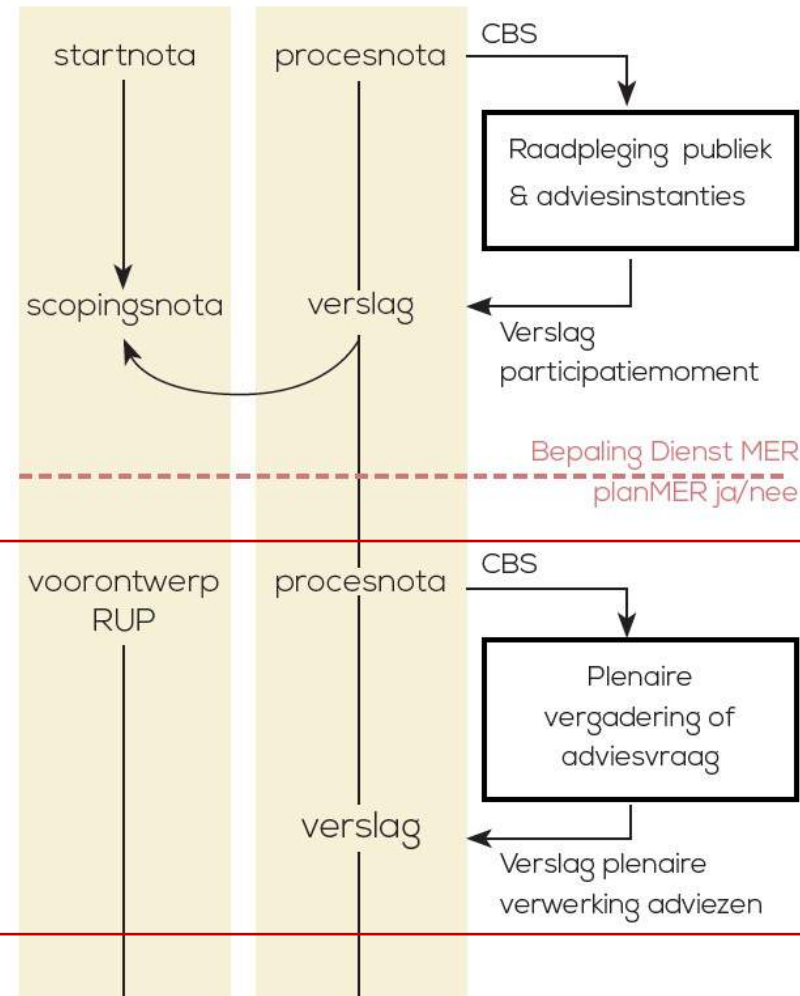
startnota

procesnota

CBS

Raadpleging publiek & adviesinstanties

scopingsnota

verslag

Verslag participatiemoment

Bepaling Dienst MER

planMER ja/nee

voorontwerp RUP

procesnota

CBS

Plenaire vergadering of adviesvraag

verslag

Verslag plenaire verwerking adviezen